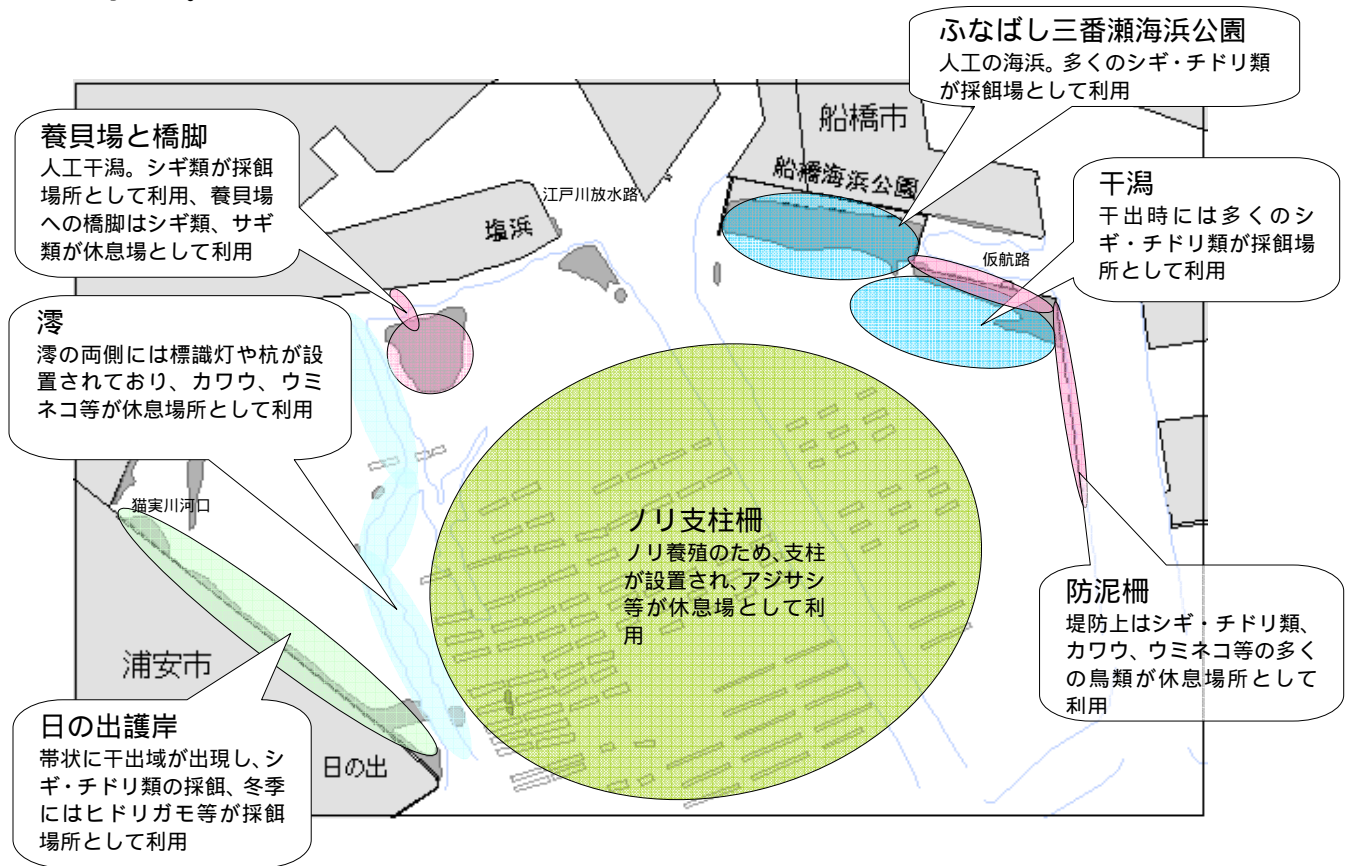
ふなばし三番瀬海浜公園
人工の海浜。多くのシギ・チドリ類が採餌場として利用

養貝場と橋脚
人工干潟。シギ類が採餌場所として利用、養貝場への橋脚はシギ類、サギ類が休息場として利用

船橋市

船橋海浜公園

江戸川放水路

塩浜

干潟
干出時には多くのシギ・チドリ類が採餌場所として利用

仮航路

澪
澪の両側には標識灯や杭が設置されており、カワウ、ウミネコ等が休息場所として利用

猫実川河口

ノリ支柱柵
ノリ養殖のため、支柱が設置され、アジサシ等が休息場として利用

防泥柵
堤防上はシギ・チドリ類、カワウ、ウミネコ等の多くの鳥類が休息場所として利用

浦安市

日の出護岸
帯状に干出域が出現し、シギ・チドリ類の採餌、冬季にはヒドリガモ等が採餌場所として利用

日の出